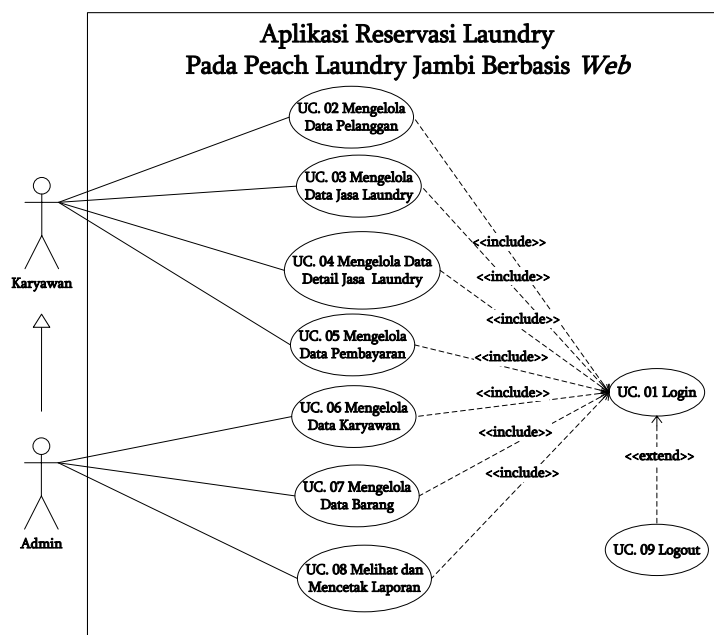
Aplikasi Reservasi Laundry
Pada Peach Laundry Jambi Berbasis *Web*

Karyawan

Admin

UC. 02 Mengelola Data Pelanggan

UC. 03 Mengelola Data Jasa Laundry

UC. 04 Mengelola Data Detail Jasa Laundry

UC. 05 Mengelola Data Pembayaran

UC. 06 Mengelola Data Karyawan

UC. 07 Mengelola Data Barang

UC. 08 Melihat dan Mencetak Laporan

<<include>>
<<include>>
<<include>>
<<include>>
<<include>>
<<include>>
<<include>>

UC. 01 Login

<<extend>>

UC. 09 Logout